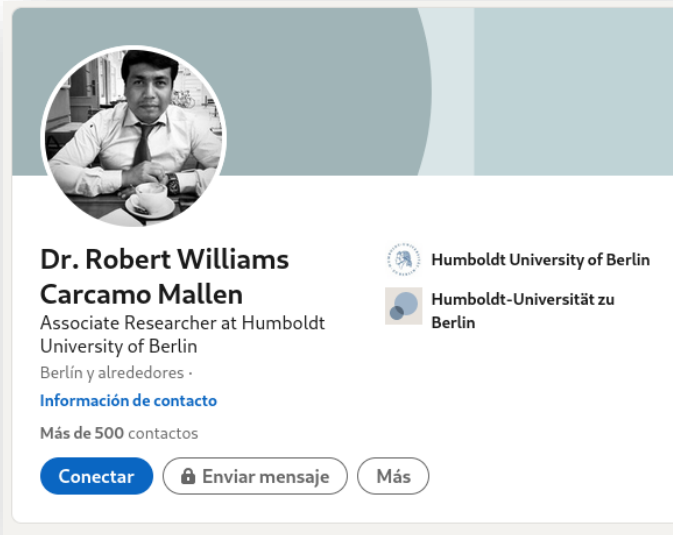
Dr. Robert Williams Carcamo Mallen

Associate Researcher at Humboldt University of Berlin

Berlín y alrededores ·

Información de contacto

Más de 500 contactos

Conectar

Enviar mensaje

Más

Humboldt University of Berlin

Humboldt-Universität zu Berlin